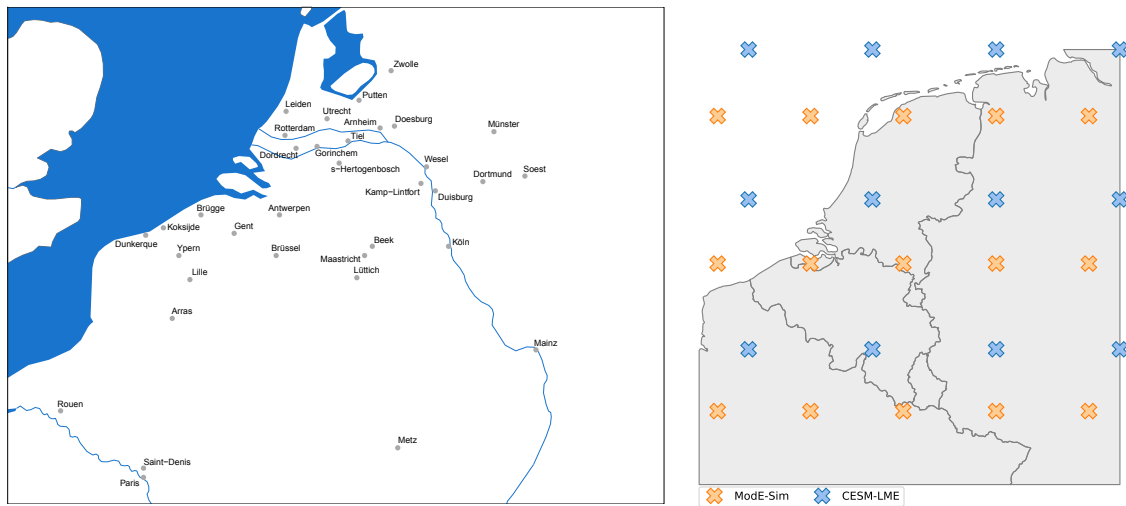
Zwolle
Putten
Leiden
Utrecht
Rotterdam
Arnheim
Doesburg
Münster
Tiel
Dordrecht
Gorinchem
s-Hertogenbosch
Wesel
Dortmund
Soest
Kamp-Lintfort
Duisburg
Brügge
Antwerpen
Koksijde
Gent
Dunkerque
Ypern
Brüssel
Beek
Köln
Maastricht
Lille
Lüttich
Arras
Mainz
Rouen
Metz
Saint-Denis
Paris

ModE-Sim
CESM-LME